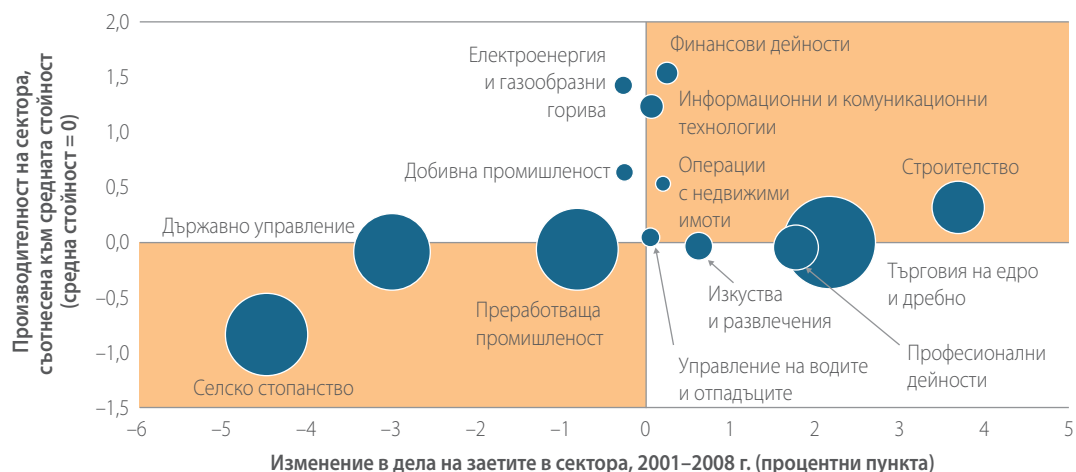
Производителност на сектора, съотнесена към средната стойност (средна стойност = 0)

2,0
1,5
1,0
0,5
0,0
–0,5
–1,0
–1,5

Електроенергия и газообразни горива
Финансови дейности
Информационни и комуникационни технологии
Добивна промишленост
Операции с недвижими имоти
Строителство
Държавно управление
Търговия на едро и дребно
Изкуства и развлечения
Преработваща промишленост
Професионални дейности
Управление на водите и отпадъците
Селско стопанство

–6
–5
–4
–3
–2
–1
0
1
2
3
4
5

Изменение в дела на заетите в сектора, 2001–2008 г. (процентни пункта)